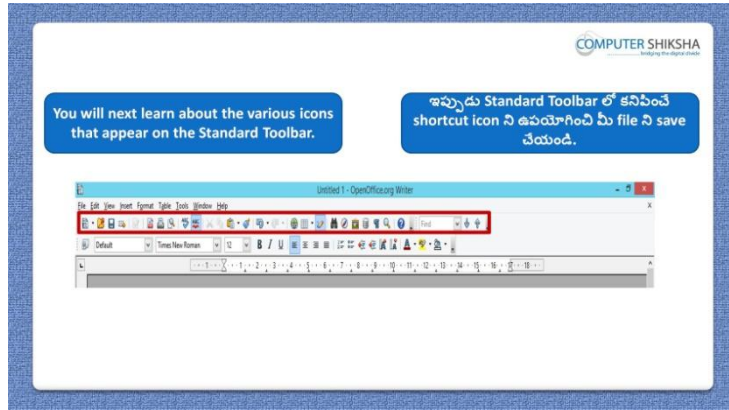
COMPUTER SHIKSHA
bridging the digital divide

You will next learn about the various icons that appear on the Standard Toolbar.

ఇప్పుడు Standard Toolbar లో కనిపించే shortcut icon ని ఉపయోగించి మీ file ని save చేయండి.

Untitled 1 - OpenOffice.org Writer

File Edit View Insert Format Table Tools Window Help

Find

Default Times New Roman 12 B I U